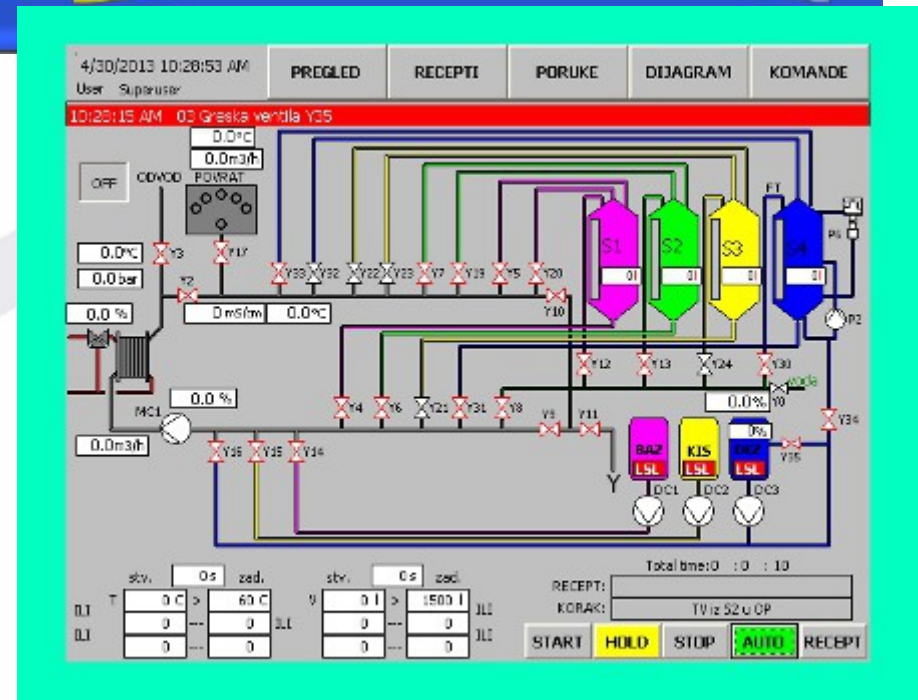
4/30/2013 10:28:53 AM
User Superuser

PREGLED | RECEPTI | PORUKE | DIJAGRAM | KOMANDE

10:25:15 AM 03 Greska ventila Y35

0.0°C
0.0m3/h
OFF
ODVOD
POVRAT
0.0°C
Y3
Y17
0.0bar
Y2
0.0 %
0mS/m
0.0°C
Y33 Y32 Y22 Y23 Y7 Y19 Y5 Y20
Y10
S1 S2 S3 S4
0l 0l 0l 0l
FT
P6
P2
Y12 Y13 Y24 Y30
voda
Y0
0.0%
MC1
0.0 %
Y4 Y6 Y21 Y31 Y8
Y9 Y11
0.0m3/h
Y16 Y15 Y14
BAZ KIS DEF
LSL LSL LSL
0%
Y35
Y34
Y
DC1 DC2 DC3

stv. 0s zad.
T 0 C > 60 C
0 --- 0
0 --- 0
stv. 0s zad.
V 0 l > 1500 l
0 --- 0
0 --- 0

Total time:0 : 0 : 10
RECEPT:
KORAK: TV iz S2 u OP

START | HOLD | STOP | AUTO | RECEPT